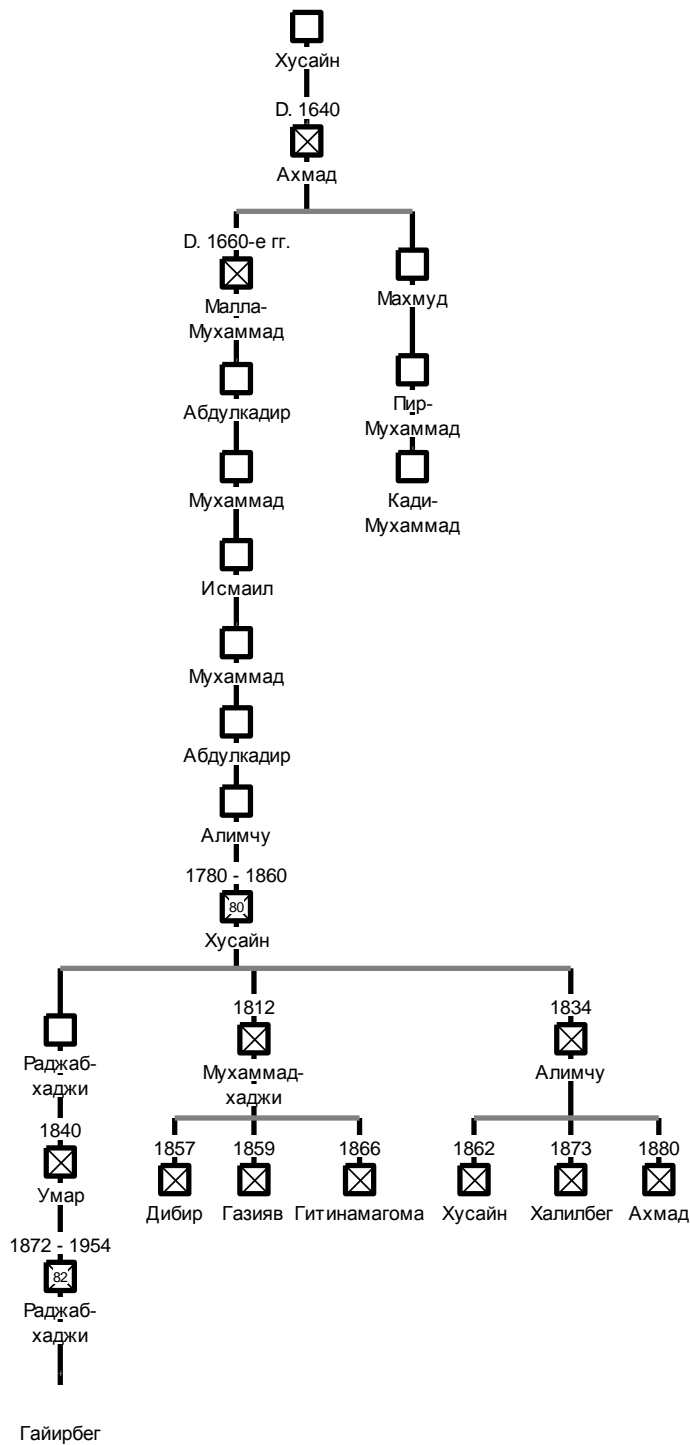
Хусайн

D. 1640

Ахмад

D. 1660-е гг.

Малла-Мухаммад

Абдулкадир

Мухаммад

Исмаил

Мухаммад

Абдулкадир

Алимчу

1780 - 1860

80

Хусайн

Махмуд

Пир-Мухаммад

Кади-Мухаммад

Раджаб-хаджи

1840

Умар

1872 - 1954

82

Раджаб-хаджи

Гайирбег

1812

Мухаммад-хаджи

1857

Дибир

1859

Газияв

1866

Гитинамагома

1834

Алимчу

1862

Хусайн

1873

Халилбег

1880

Ахмад